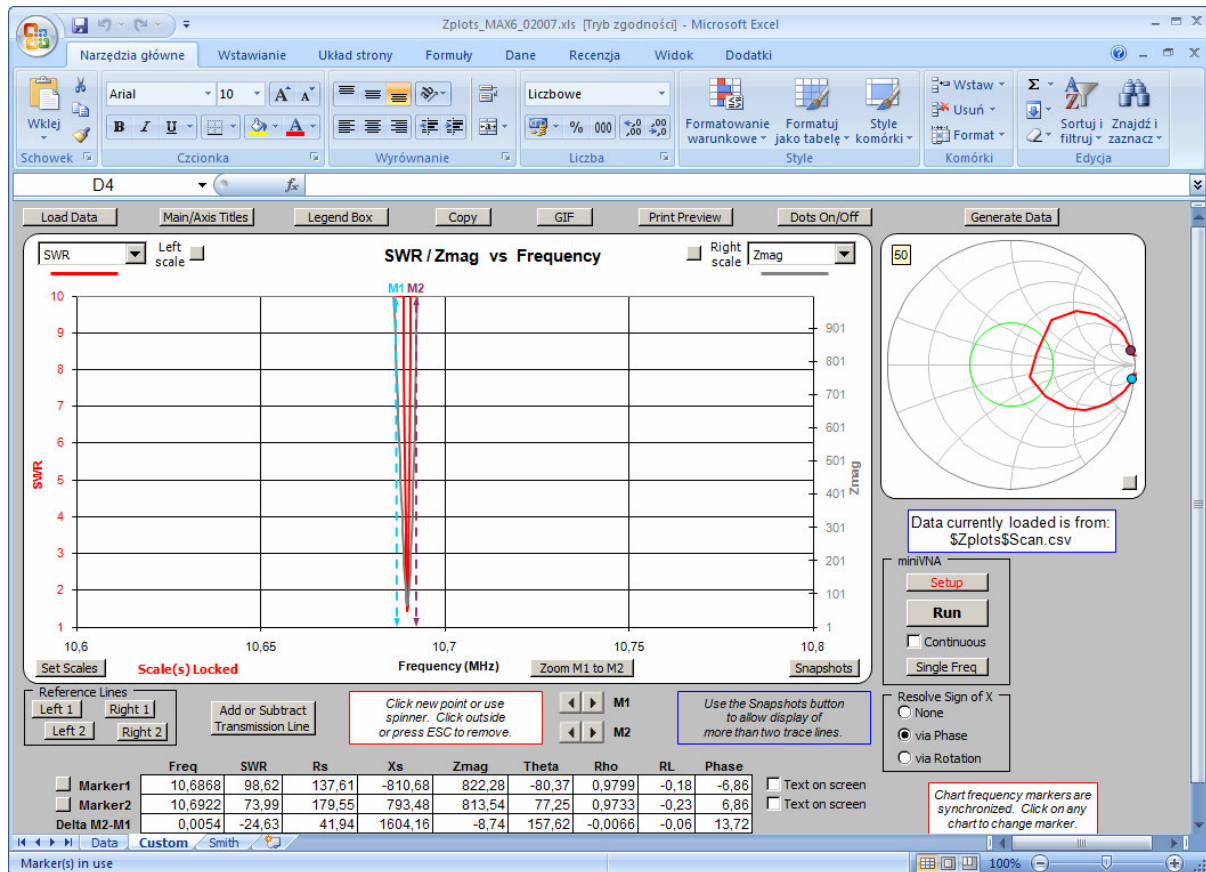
Zplots_MAX6_02007.xls [Tryb zgodności] - Microsoft Excel

Narzędzia główne Wstawianie Układ strony Formuły Dane Recenzja Widok Dodatki

Wklej
Schowek
Arial 10
Czcionka
Wyrównanie
Liczbowe
% 000
Liczba
Formatowanie warunkowe
Formatuj jako tabelę
Style komórki
Style
Wstaw
Usuń
Format
Komórki
Sortuj i filtruj
Znajdź i zaznacz
Edycja

D4 $f_x$

Load Data | Main/Axis Titles | Legend Box | Copy | GIF | Print Preview | Dots On/Off | Generate Data

SWR | Left scale | SWR / Zmag vs Frequency | Right scale | Zmag

M1 M2

10
9
8
7
6
5
4
3
2
1
SWR

901
801
701
601
501
401
301
201
101
1
Zmag

10,6 10,65 10,7 10,75 10,8
Frequency (MHz)

Set Scales | Scale(s) Locked | Zoom M1 to M2 | Snapshots

50

Data currently loaded is from:
$Zplots$Scan.csv

miniVNA
Setup
Run
Continuous
Single Freq

Reference Lines
Left 1 | Right 1
Left 2 | Right 2

Add or Subtract Transmission Line

Click new point or use spinner. Click outside or press ESC to remove.

M1
M2

Use the Snapshots button to allow display of more than two trace lines.

Resolve Sign of X
None
via Phase
via Rotation

| | Freq | SWR | Rs | Xs | Zmag | Theta | Rho | RL | Phase |
|---|---|---|---|---|---|---|---|---|---|
| Marker1 | 10,6868 | 98,62 | 137,61 | -810,68 | 822,28 | -80,37 | 0,9799 | -0,18 | -6,86 |
| Marker2 | 10,6922 | 73,99 | 179,55 | 793,48 | 813,54 | 77,25 | 0,9733 | -0,23 | 6,86 |
| Delta M2-M1 | 0,0054 | -24,63 | 41,94 | 1604,16 | -8,74 | 157,62 | -0,0066 | -0,06 | 13,72 |

Text on screen
Text on screen

Chart frequency markers are synchronized. Click on any chart to change marker.

Data | Custom | Smith

Marker(s) in use
100%